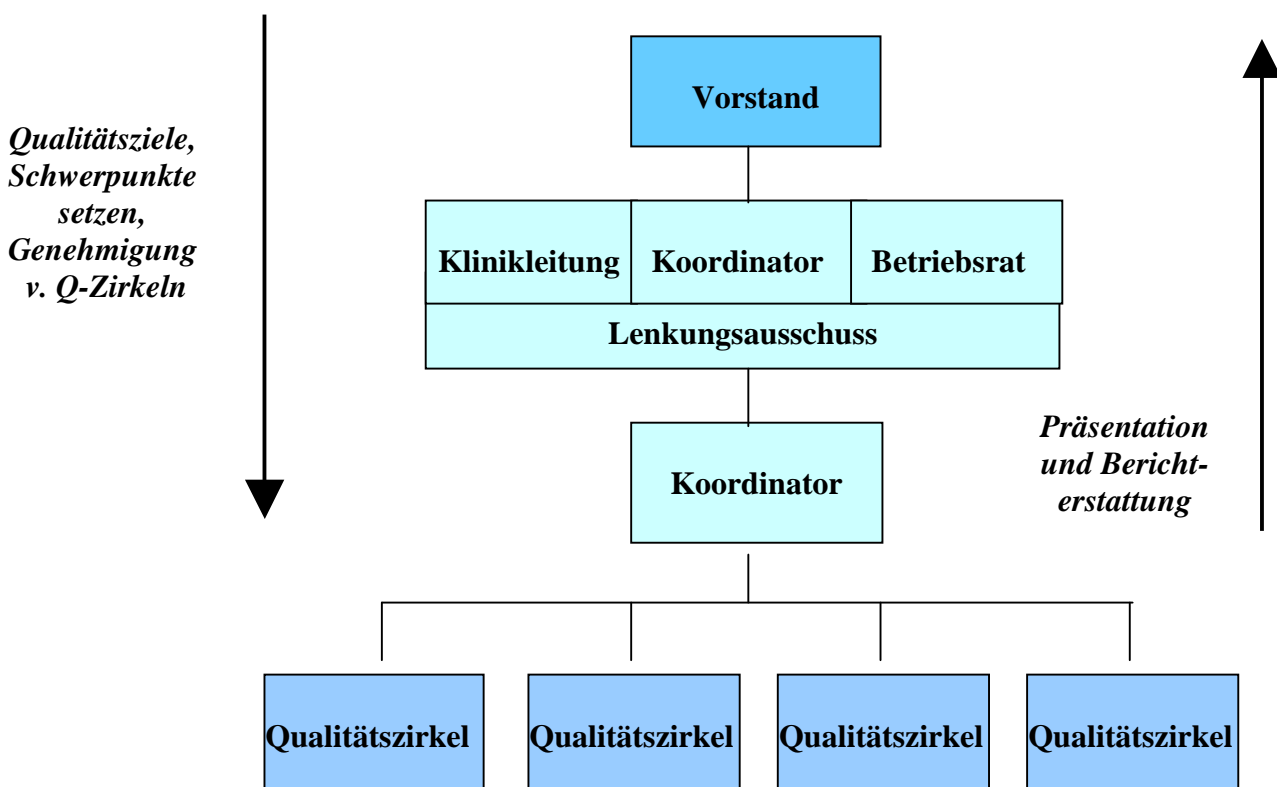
Qualitätsziele, Schwerpunkte setzen, Genehmigung v. Q-Zirkeln

Vorstand

Klinikleitung

Koordinator

Betriebsrat

Lenkungsausschuss

Präsentation und Berichterstattung

Koordinator

Qualitätszirkel

Qualitätszirkel

Qualitätszirkel

Qualitätszirkel